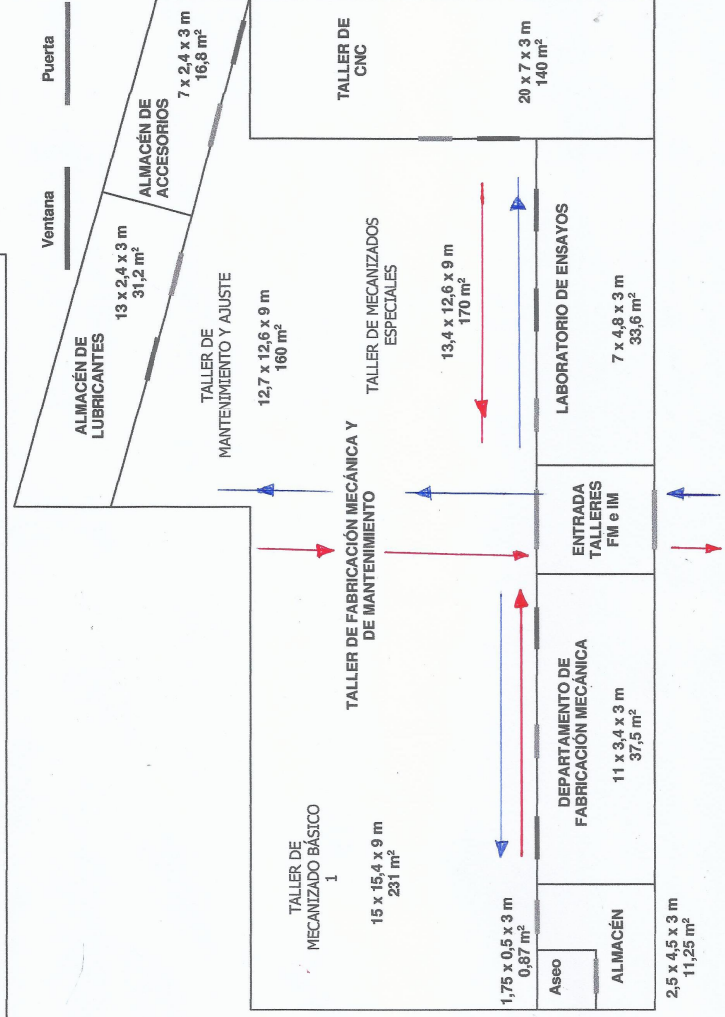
Puerta

Ventana

ALMACÉN DE ACCESORIOS

7 x 2,4 x 3 m
16,8 m²

TALLER DE CNC

20 x 7 x 3 m
140 m²

ALMACÉN DE LUBRICANTES

13 x 2,4 x 3 m
31,2 m²

TALLER DE MANTENIMIENTO Y AJUSTE

12,7 x 12,6 x 9 m
160 m²

TALLER DE MECANIZADOS ESPECIALES

13,4 x 12,6 x 9 m
170 m²

LABORATORIO DE ENSAYOS

7 x 4,8 x 3 m
33,6 m²

TALLER DE FABRICACIÓN MECÁNICA Y DE MANTENIMIENTO

ENTRADA TALLERES FM e IM

DEPARTAMENTO DE FABRICACIÓN MECÁNICA

11 x 3,4 x 3 m
37,5 m²

TALLER DE MECANIZADO BÁSICO 1

15 x 15,4 x 9 m
231 m²

1,75 x 0,5 x 3 m
0,87 m²

Aseo

ALMACÉN

2,5 x 4,5 x 3 m
11,25 m²